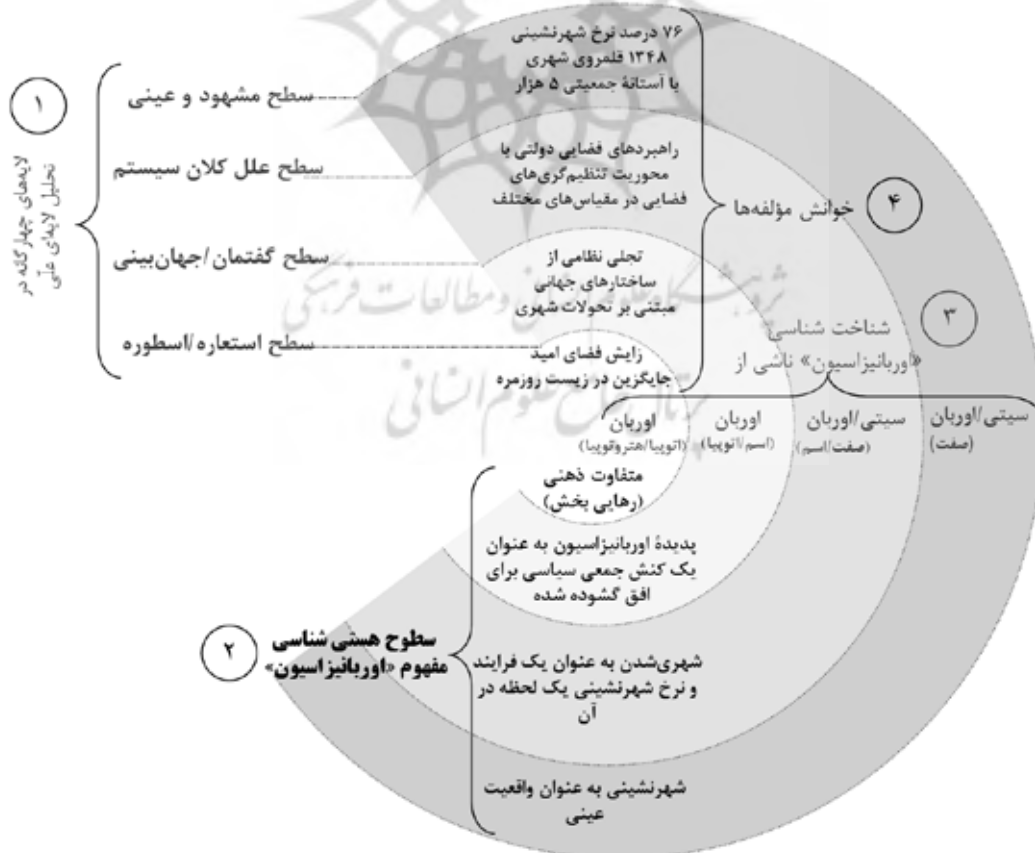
۱
لایه‌های چهارگانه در تحلیل لایه‌ای علی

سطح مشهود و عینی
سطح علل کلان سیستم
سطح گفتمان/جهان‌بینی
سطح استعاره/اسطوره

۷۶ درصد نرخ شهرنشینی
۱۳۴۸ قلمروی شهری
با آستانهٔ جمعیتی ۵ هزار

راهبردهای فضایی دولتی با محوریت تنظیم‌گری‌های فضایی در مقیاس‌های مختلف

تجلی نظامی از ساختارهای جهانی مبتنی بر تحولات شهری

زایش فضای امید جایگزین در زیست روزمره

۴ خوانش مؤلفه‌ها

۳ شناخت شناسی «اوربانیزاسیون» ناشی از

اوربان (اتوپیا/هتروتوپیا)
اوربان (اسم/توپیا)
سیتی/اوربان (صفت/اسم)
سیتی/اوربان (صفت)

متفاوت ذهنی (رهایی بخش)

پدیدهٔ اوربانیزاسیون به عنوان یک کنش جمعی سیاسی برای افق گشوده شده

۲ سطوح هستی شناسی مفهوم «اوربانیزاسیون»

شهری‌شدن به عنوان یک فرایند و نرخ شهرنشینی یک لحظه در آن

شهرنشینی به عنوان واقعیت عینی

پژوهشگاه علوم انسانی و مطالعات فرهنگی
پرتال جامع علوم انسانی